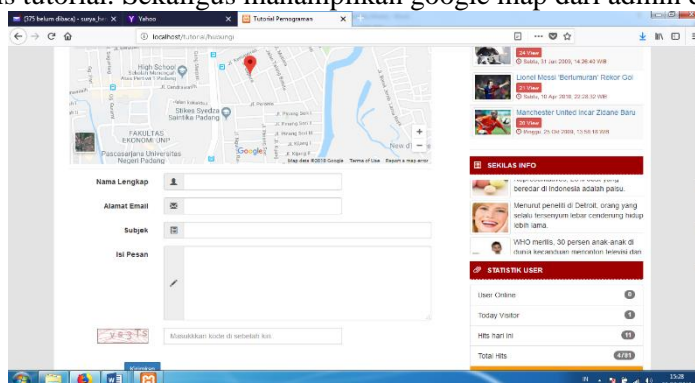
tutorial. Sekaligus menampilkan google map dari admin

(375 belum dibaca) - surya_h... × Yahoo × Tutorial Pemograman ×

localhost/tutorial/hubungi

High School
Stikes Syedza Saintika Padang
FAKULTAS EKONOMI UNP
Pascasarjana Universitas Negeri Padang
Google
Map data ©2018 Google Terms of Use Report a map error

Nama Lengkap
Alamat Email
Subjek
Isi Pesan
Masukkan kode di sebelah kiri

24 View
Sabtu, 31 Jan 2009, 14:36:40 WIB
Lionel Messi 'Bertumuran' Rekor Gol
21 View
Sabtu, 10 Apr 2010, 22:28:32 WIB
Manchester United Incar Zidane Baru
30 View
Minggu, 26 Oct 2009, 13:50:10 WIB

SEKILAS INFO
beredar di Indonesia adalah palsu.
Menurut peneliti di Detroit, orang yang selalu tersenyum lebar cenderung hidup lebih lama.
WHO merilis, 30 persen anak-anak di dunia kecanduan menonton televisi dan

STATISTIK USER
User Online 0
Today Visitor 1
Hits hari ini 11
Total Hits 4701

15:28